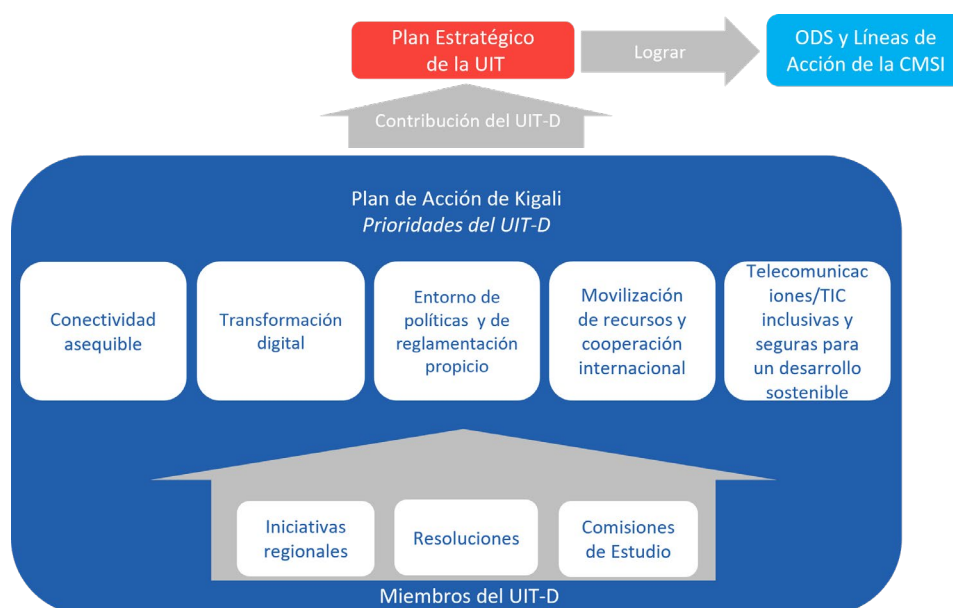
Plan Estratégico de la UIT

Lograr

ODS y Líneas de Acción de la CMSI

Contribución del UIT-D

Plan de Acción de Kigali
*Prioridades del UIT-D*

Conectividad asequible

Transformación digital

Entorno de políticas y de reglamentación propicio

Movilización de recursos y cooperación internacional

Telecomunicaciones/TIC inclusivas y seguras para un desarrollo sostenible

Iniciativas regionales

Resoluciones

Comisiones de Estudio

Miembros del UIT-D